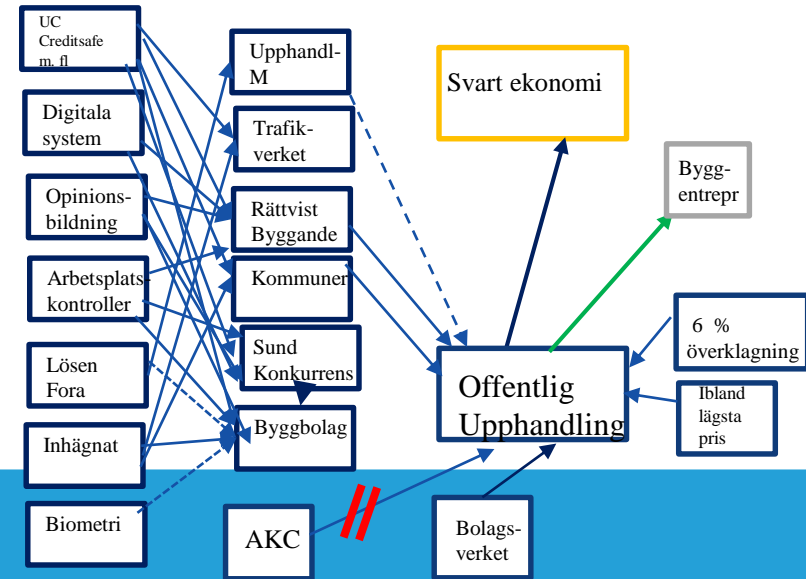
UC Creditsafe m. fl

Digitala system

Opinionsbildning

Arbetsplatskontroller

Lösen Fora

Inhägnat

Biometri

Upphandl-M

Trafikverket

Rättvist Byggande

Kommuner

Sund Konkurrens

Byggbolag

Svart ekonomi

Byggentrepr

6 % överklagning

Offentlig Upphandling

Ibland lägsta pris

AKC

Bolagsverket